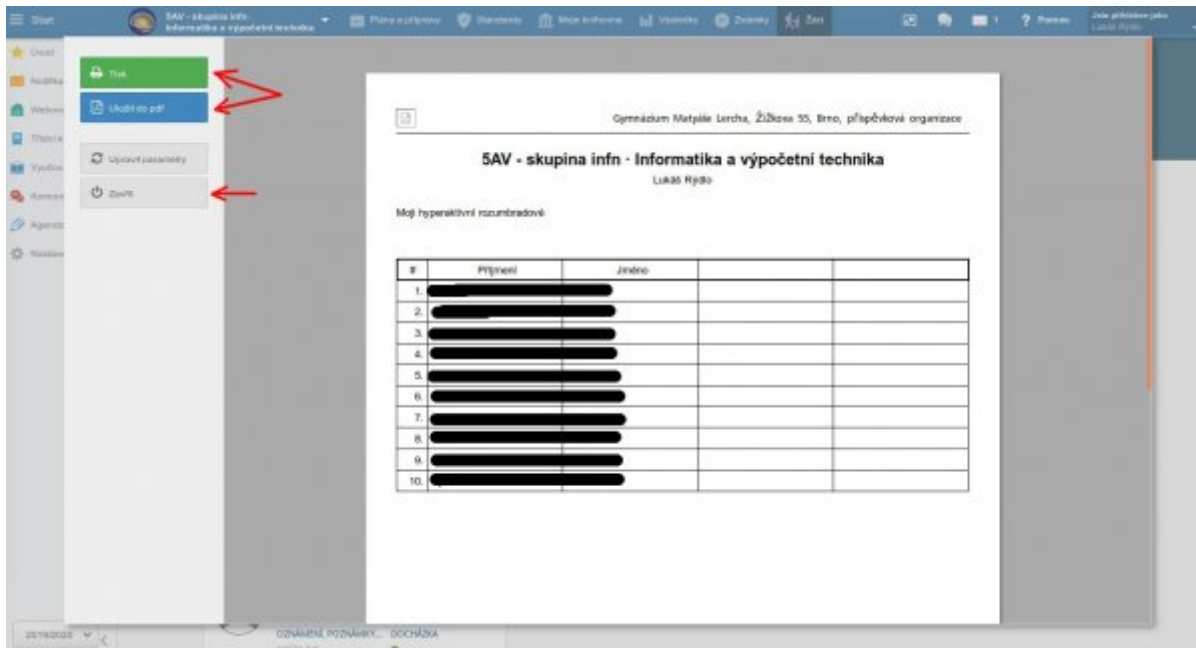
Start 5AV - skupina infn Informatika a výpočetní technika Plány a přípravy Standardy Moje knihovna Výsledky Známky Žáci Pomoc Jste přihlášen jako Lukáš Rydlo

Úvod
Nástěnka
Webové
Třída
Výuka
Konzultace
Agenda
Nastavení

Tisk
Uložit do pdf
Upravit parametry
Zavřít

Gymnázium Matyáše Lercha, Žižkova 55, Brno, příspěvková organizace

5AV - skupina infn - Informatika a výpočetní technika
Lukáš Rydlo

Moji hyperaktivní rozumbradové

| # | Příjmení | Jméno | | |
|---|---|---|---|---|
| 1. | | | | |
| 2. | | | | |
| 3. | | | | |
| 4. | | | | |
| 5. | | | | |
| 6. | | | | |
| 7. | | | | |
| 8. | | | | |
| 9. | | | | |
| 10. | | | | |

OZNÁMENÍ POZNÁMKY... DOCHÁZKA